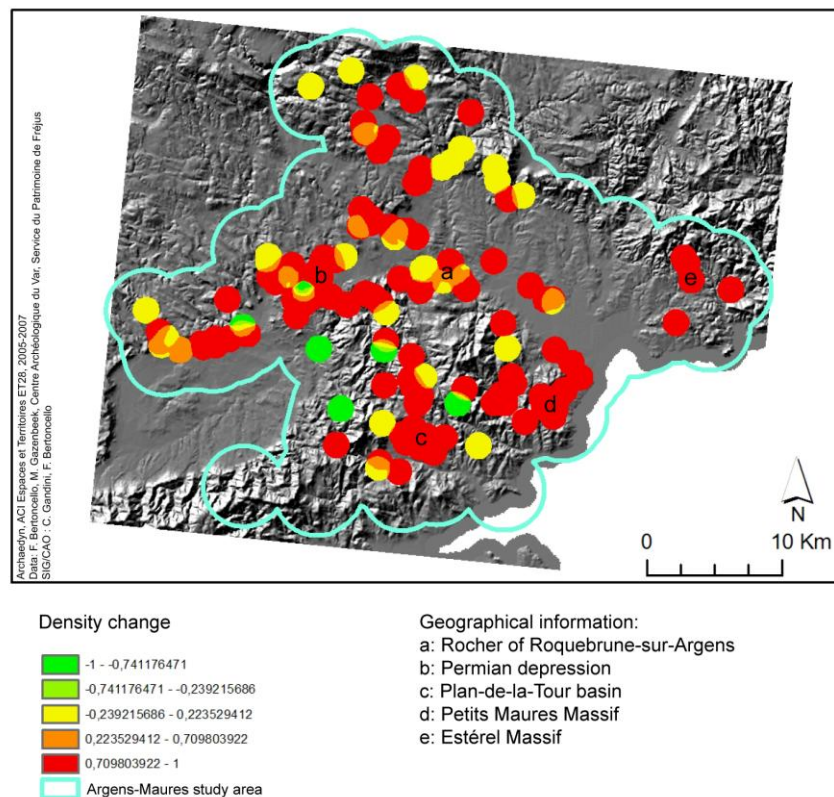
Archaedyn, ACI Espaces et Territoires ET28, 2005-2007
Data: F. Bertoncello, M. Gazenbeek, Centre Archéologique du Var, Service du Patrimoine de Fréjus
SIG/CAO : C. Gandini, F. Bertoncello

a
b
c
d
e

N

0
10 Km

Density change
-1 - -0,741176471
-0,741176471 - -0,239215686
-0,239215686 - 0,223529412
0,223529412 - 0,709803922
0,709803922 - 1
Argens-Maures study area

Geographical information:
a: Rocher of Roquebrune-sur-Argens
b: Permian depression
c: Plan-de-la-Tour basin
d: Petits Maures Massif
e: Estérel Massif